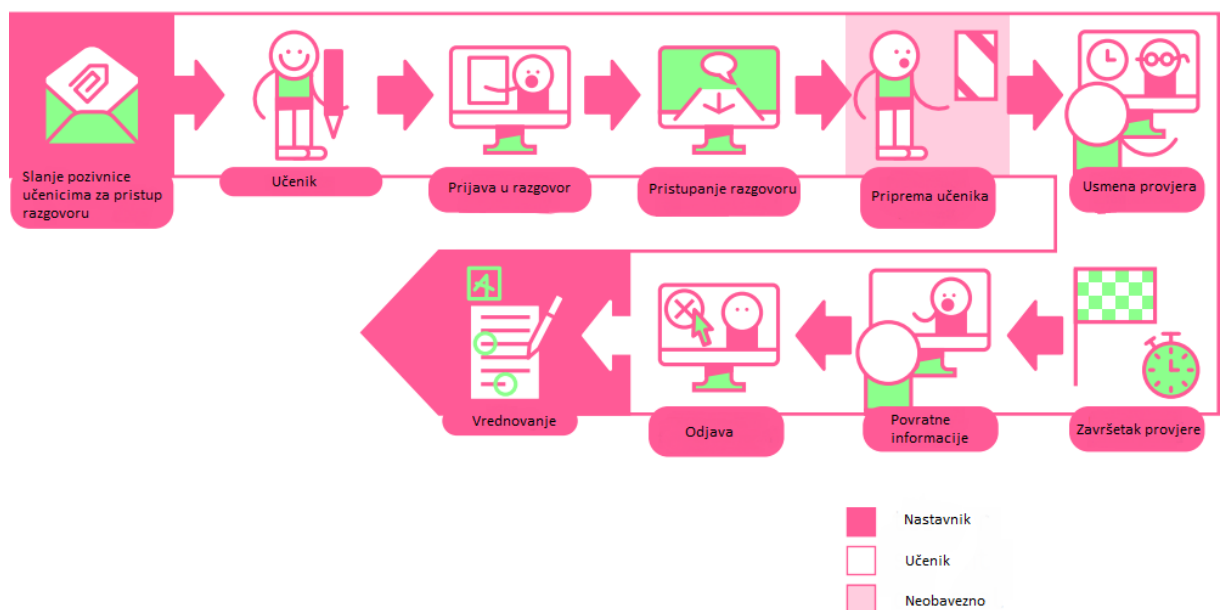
Slanje pozivnice učenicima za pristup razgovoru

Učenik

Prijava u razgovor

Pristupanje razgovoru

Priprema učenika

Usmena provjera

Vrednovanje

Odjava

Povratne informacije

Završetak provjere

Nastavnik

Učenik

Neobavezno